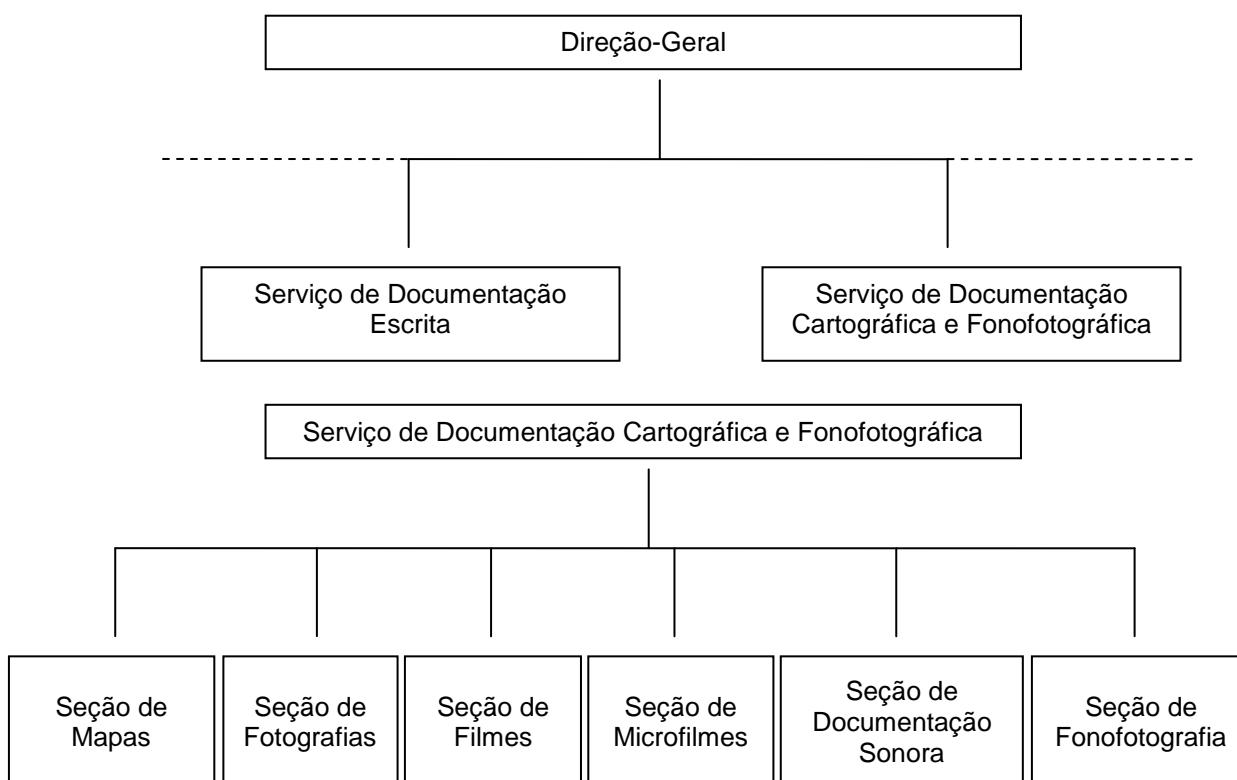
Direção-Geral

Serviço de Documentação Escrita

Serviço de Documentação Cartográfica e Fonofotográfica

Serviço de Documentação Cartográfica e Fonofotográfica

Seção de Mapas

Seção de Fotografias

Seção de Filmes

Seção de Microfilmes

Seção de Documentação Sonora

Seção de Fonofotografia